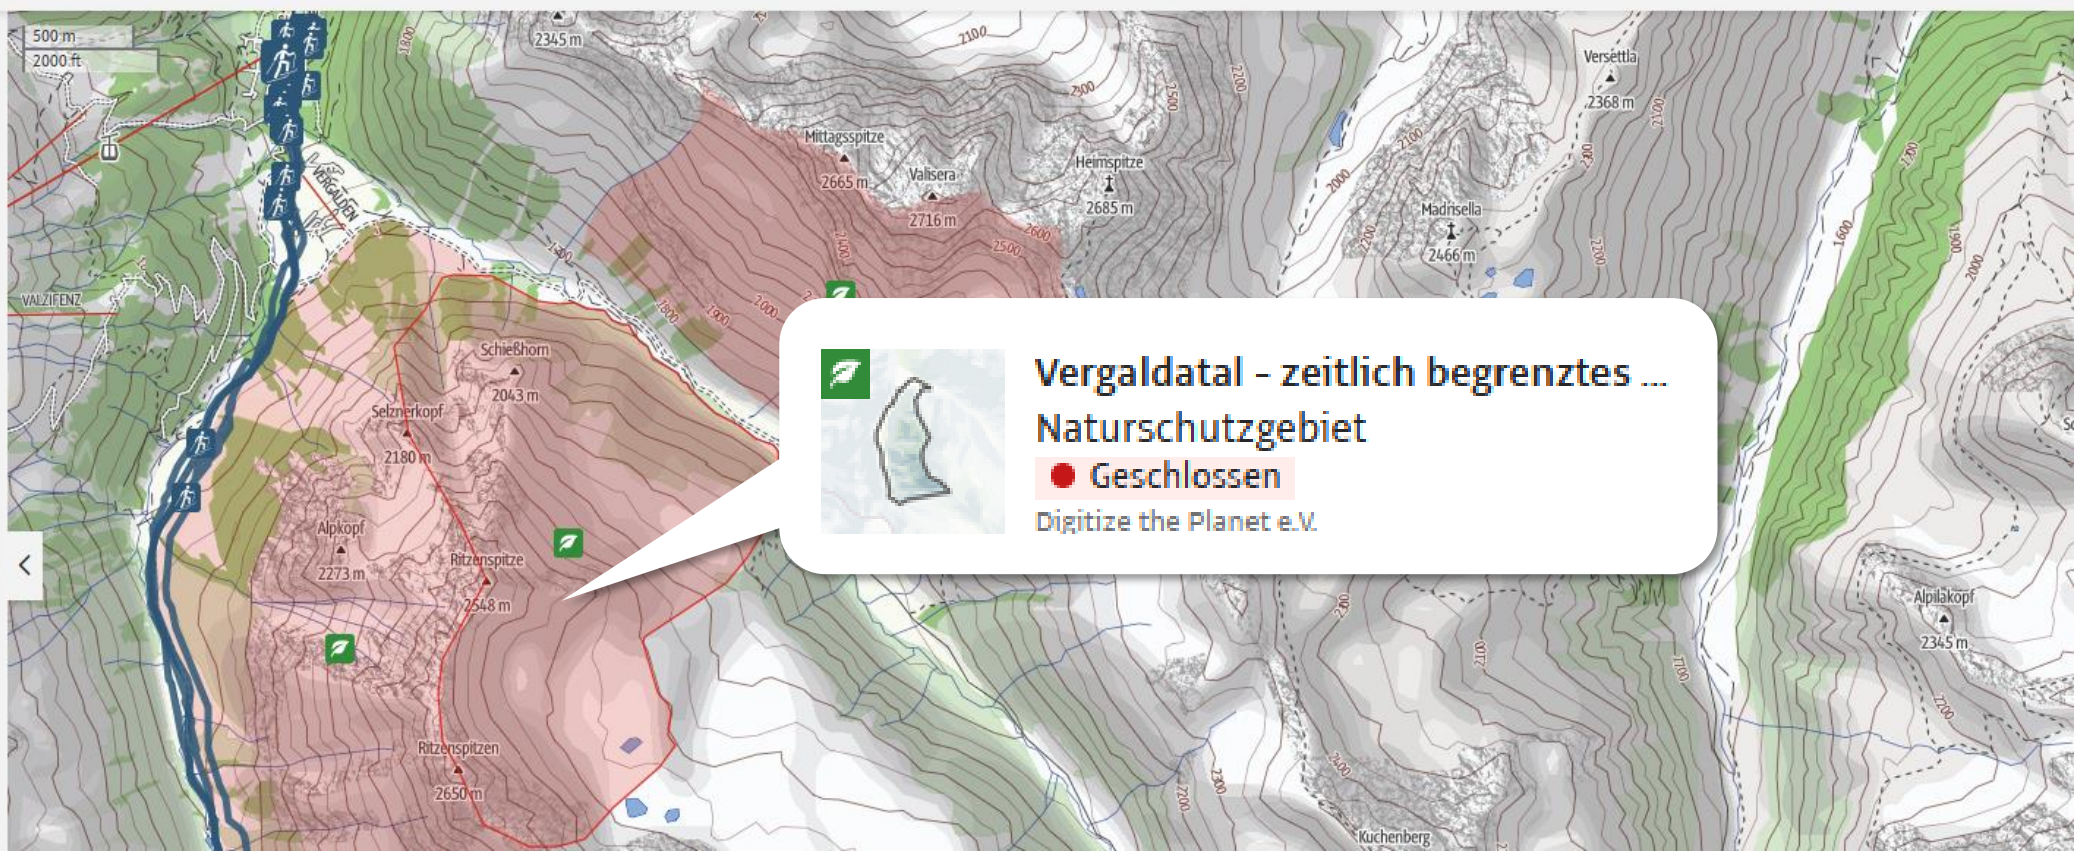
500 m
2000 ft

2345 m
2100
1800
Mittagsspitze
2665 m
Valisera
2716 m
Heimspitze
2685 m
Versettla
2368 m
Madrisella
2466 m
VERGALDEN
VALZIFENZ
Schießhorn
2043 m
Selznerkopf
2180 m
Alpkopf
2273 m
Ritzenspitze
2548 m
Ritzenspitzen
2650 m
Alpilakopf
2345 m
Kuchenberg
2000
2200
2300
2400
2500
2600
1900
1700
1600

Vergaldatal - zeitlich begrenztes ...
Naturschutzgebiet
Geschlossen
Digitize the Planet e.V.